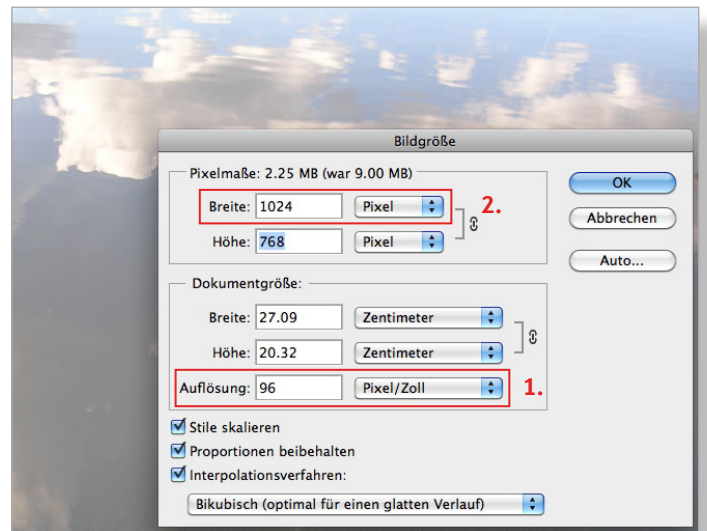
Bildgröße

Pixelmaße: 2.25 MB (war 9.00 MB)

Breite: 1024 Pixel

2.

Höhe: 768 Pixel

OK

Abbrechen

Auto...

Dokumentgröße:

Breite: 27.09 Zentimeter

Höhe: 20.32 Zentimeter

Auflösung: 96 Pixel/Zoll

1.

Stile skalieren

Proportionen beibehalten

Interpolationsverfahren:

Bikubisch (optimal für einen glatten Verlauf)